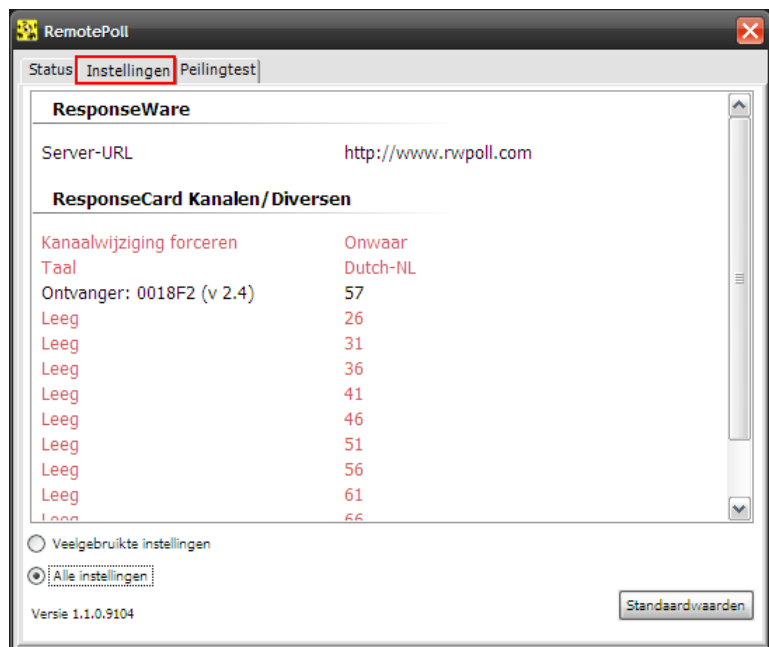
RemotePoll

Status | Instellingen | Peilingtest

ResponseWare

| Server-URL | http://www.rwpoll.com |
|---|---|

ResponseCard Kanalen/Diversen

| Kanaalwijziging forceren | Onwaar |
|---|---|
| Taal | Dutch-NL |
| Ontvanger: 0018F2 (v 2.4) | 57 |
| Leeg | 26 |
| Leeg | 31 |
| Leeg | 36 |
| Leeg | 41 |
| Leeg | 46 |
| Leeg | 51 |
| Leeg | 56 |
| Leeg | 61 |
| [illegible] | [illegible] |

Veelgebruikte instellingen

Alle instellingen

Versie 1.1.0.9104

Standaardwaarden